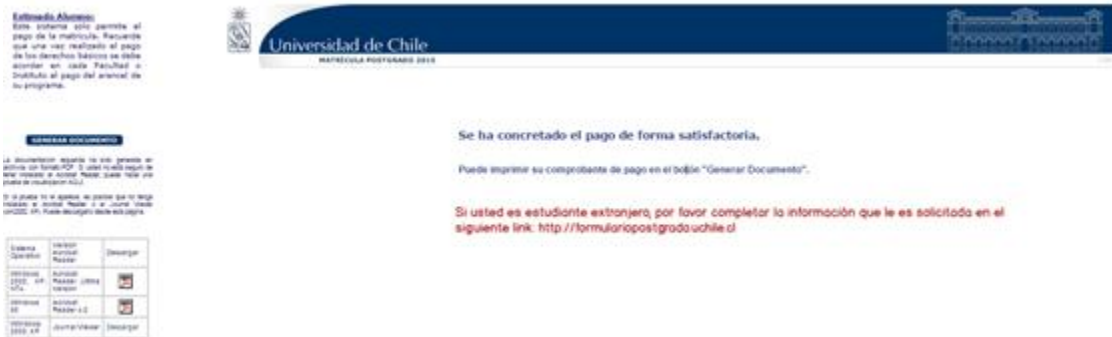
Estimado Alumno:
Este sistema solo permite el pago de la matrícula. Recuerde que una vez realizado el pago de los derechos básicos se debe acordar en cada Facultad o Instituto el pago del arancel de su programa.

Universidad de Chile
MATRÍCULA POSTGRADO 2013

GENERAR DOCUMENTO

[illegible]

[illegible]

| Sistema Operativo | Versión Acrobat Reader | Descargar |
|---|---|---|
| Windows 2000, XP, Vista | Acrobat Reader última versión | |
| Windows 95 | Acrobat Reader 4.0 | |
| Windows 2000, XP | Journal Viewer | Descargar |

Se ha concretado el pago de forma satisfactoria.

Puede imprimir su comprobante de pago en el botón "Generar Documento".

Si usted es estudiante extranjero, por favor completar la información que le es solicitado en el siguiente link: http://formulariopostgrado.uchile.cl